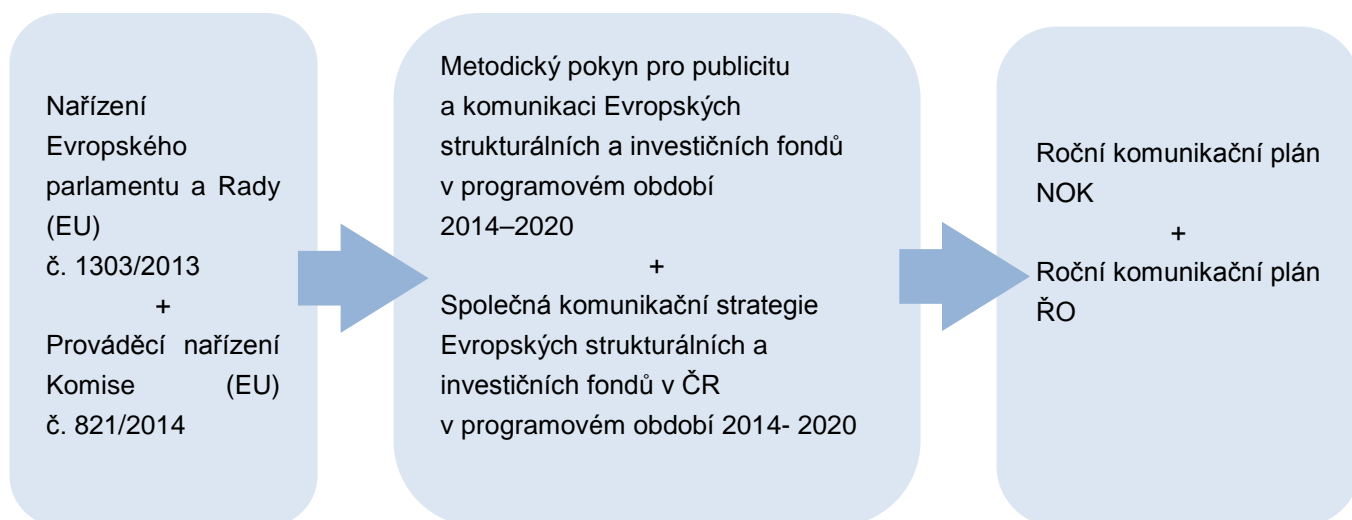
Nařízení Evropského parlamentu a Rady (EU) č. 1303/2013
+
Prováděcí nařízení Komise (EU) č. 821/2014

Metodický pokyn pro publicitu a komunikaci Evropských strukturálních a investičních fondů v programovém období 2014–2020
+
Společná komunikační strategie Evropských strukturálních a investičních fondů v ČR v programovém období 2014- 2020

Roční komunikační plán NOK
+
Roční komunikační plán ŘO